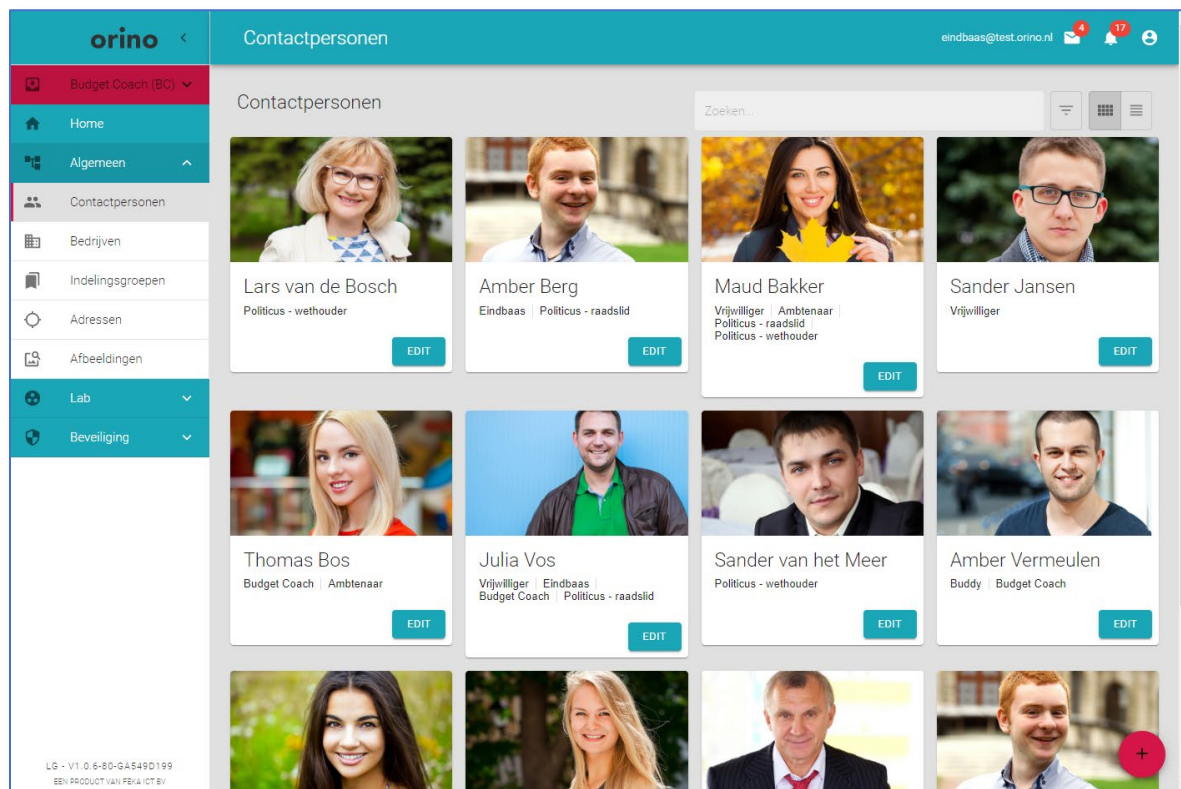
orino

Budget Coach (BC)

Home

Algemeen

Contactpersonen

Bedrijven

Indelingsgroepen

Adressen

Afbeeldingen

Lab

Beveiliging

LG - V1.0.6-80-GA549D199
EEN PRODUCT VAN FEKA ICT BV

Contactpersonen

eindbaas@test.orino.nl 4 17

Contactpersonen

Zoeken...

Lars van de Bosch
Politicus - wethouder
EDIT

Amber Berg
Eindbaas | Politicus - raadslid
EDIT

Maud Bakker
Vrijwilliger | Ambtenaar | Politicus - raadslid | Politicus - wethouder
EDIT

Sander Jansen
Vrijwilliger
EDIT

Thomas Bos
Budget Coach | Ambtenaar
EDIT

Julia Vos
Vrijwilliger | Eindbaas | Budget Coach | Politicus - raadslid
EDIT

Sander van het Meer
Politicus - wethouder
EDIT

Amber Vermeulen
Buddy | Budget Coach
EDIT

+